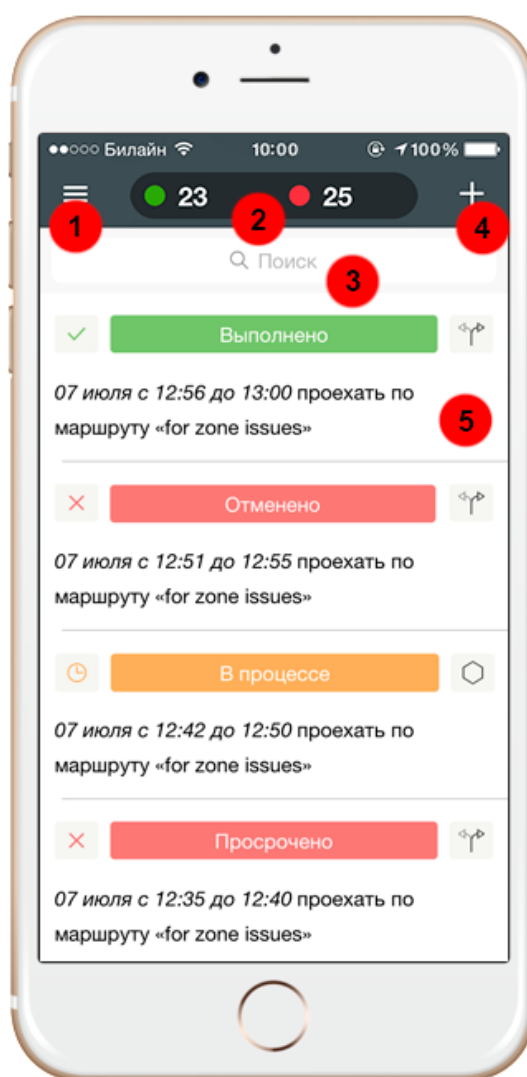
●●○○○ Билайн 10:00 100%

23 25

1 2 4

Поиск

3

Выполнено

07 июля с 12:56 до 13:00 проехать по маршруту «for zone issues»

5

Отменено

07 июля с 12:51 до 12:55 проехать по маршруту «for zone issues»

В процессе

07 июля с 12:42 до 12:50 проехать по маршруту «for zone issues»

Просрочено

07 июля с 12:35 до 12:40 проехать по маршруту «for zone issues»